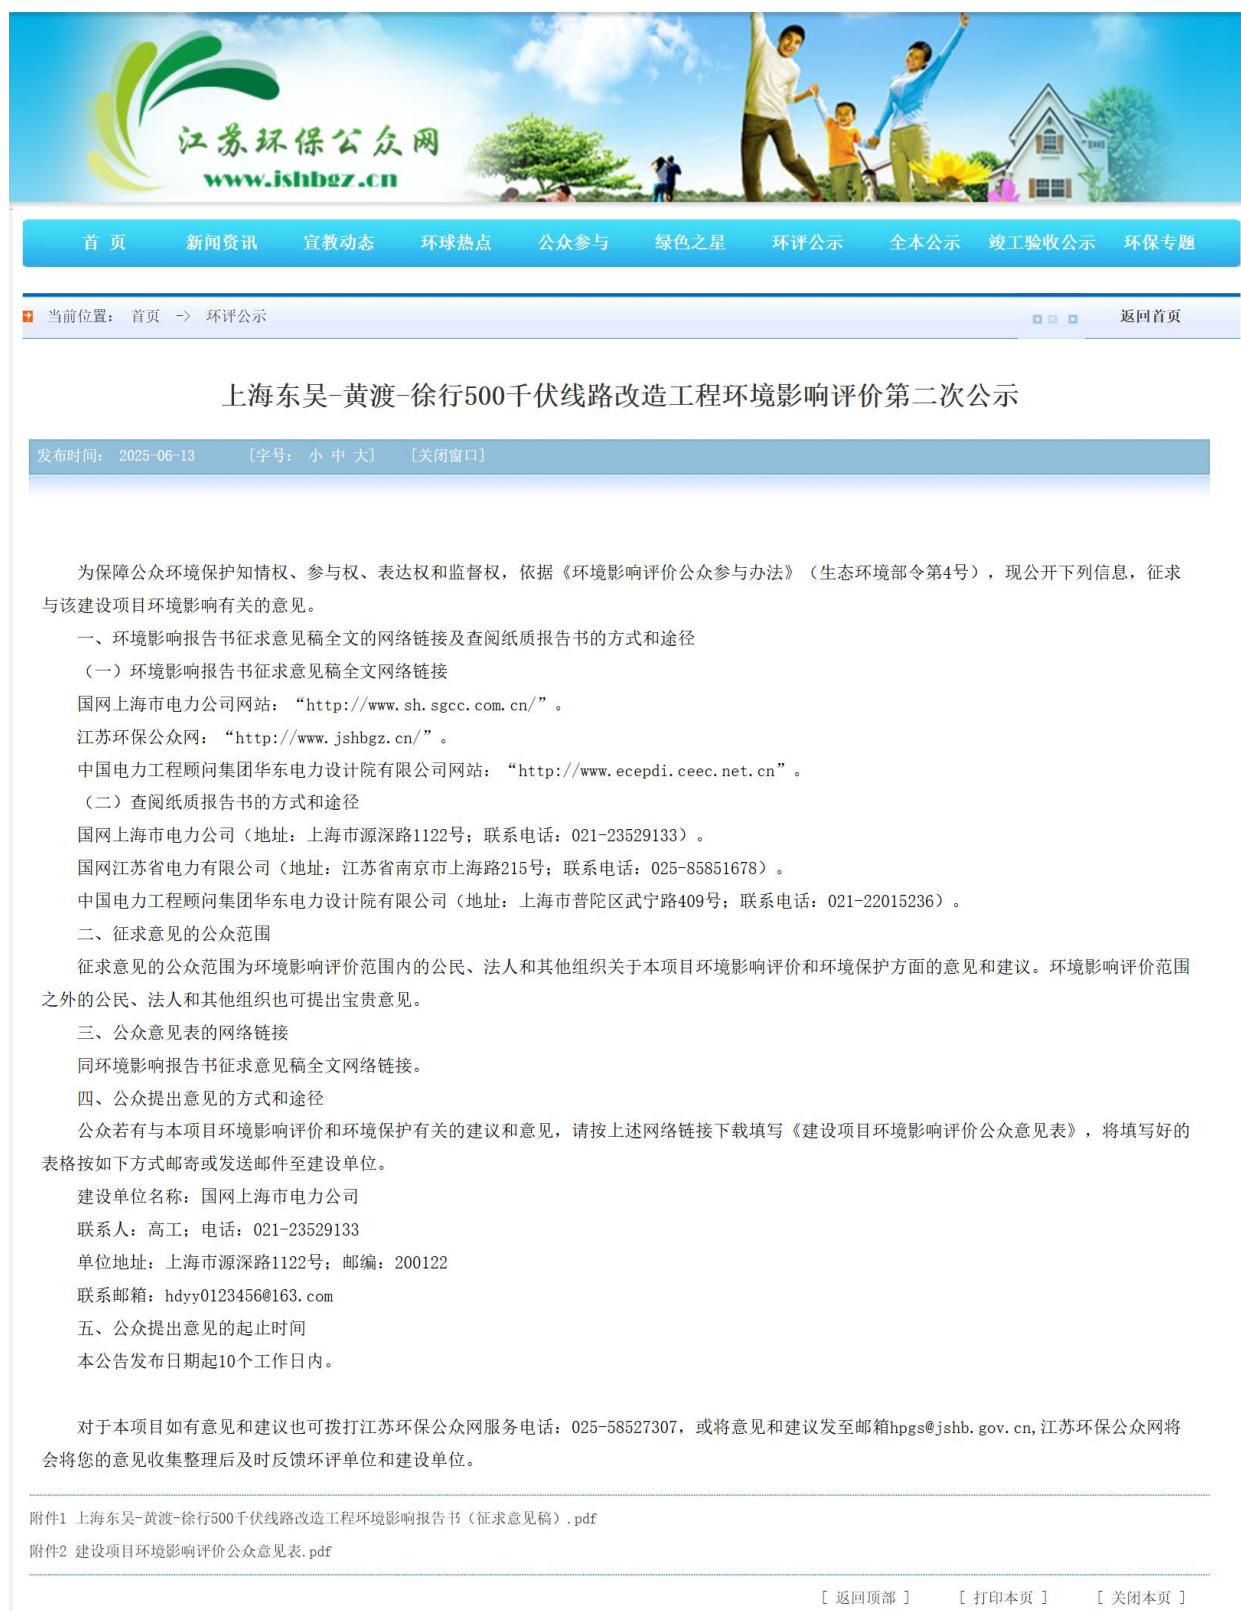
江苏环保公众网
www.jshbgz.cn

首 页　新闻资讯　宣教动态　环球热点　公众参与　绿色之星　环评公示　全本公示　竣工验收公示　环保专题

当前位置： 首页 -> 环评公示　返回首页

上海东吴-黄渡-徐行500千伏线路改造工程环境影响评价第二次公示

发布时间： 2025-06-13　[字号： 小 中 大]　[关闭窗口]

为保障公众环境保护知情权、参与权、表达权和监督权，依据《环境影响评价公众参与办法》（生态环境部令第4号），现公开下列信息，征求与该建设项目环境影响有关的意见。

一、环境影响报告书征求意见稿全文的网络链接及查阅纸质报告书的方式和途径

（一）环境影响报告书征求意见稿全文网络链接

国网上海市电力公司网站：“http://www.sh.sgcc.com.cn/”。

江苏环保公众网：“http://www.jshbgz.cn/”。

中国电力工程顾问集团华东电力设计院有限公司网站：“http://www.ecepdi.ceec.net.cn”。

（二）查阅纸质报告书的方式和途径

国网上海市电力公司（地址：上海市源深路1122号；联系电话：021-23529133）。

国网江苏省电力有限公司（地址：江苏省南京市上海路215号；联系电话：025-85851678）。

中国电力工程顾问集团华东电力设计院有限公司（地址：上海市普陀区武宁路409号；联系电话：021-22015236）。

二、征求意见的公众范围

征求意见的公众范围为环境影响评价范围内的公民、法人和其他组织关于本项目环境影响评价和环境保护方面的意见和建议。环境影响评价范围之外的公民、法人和其他组织也可提出宝贵意见。

三、公众意见表的网络链接

同环境影响报告书征求意见稿全文网络链接。

四、公众提出意见的方式和途径

公众若有与本项目环境影响评价和环境保护有关的建议和意见，请按上述网络链接下载填写《建设项目环境影响评价公众意见表》，将填写好的表格按如下方式邮寄或发送邮件至建设单位。

建设单位名称：国网上海市电力公司

联系人：高工；电话：021-23529133

单位地址：上海市源深路1122号；邮编：200122

联系邮箱：hdyy0123456@163.com

五、公众提出意见的起止时间

本公告发布日期起10个工作日内。

对于本项目如有意见和建议也可拨打江苏环保公众网服务电话：025-58527307，或将意见和建议发至邮箱hpgs@jshb.gov.cn,江苏环保公众网将会将您的意见收集整理后及时反馈环评单位和建设单位。

附件1 上海东吴-黄渡-徐行500千伏线路改造工程环境影响报告书（征求意见稿）.pdf

附件2 建设项目环境影响评价公众意见表.pdf

[ 返回顶部 ]　[ 打印本页 ]　[ 关闭本页 ]